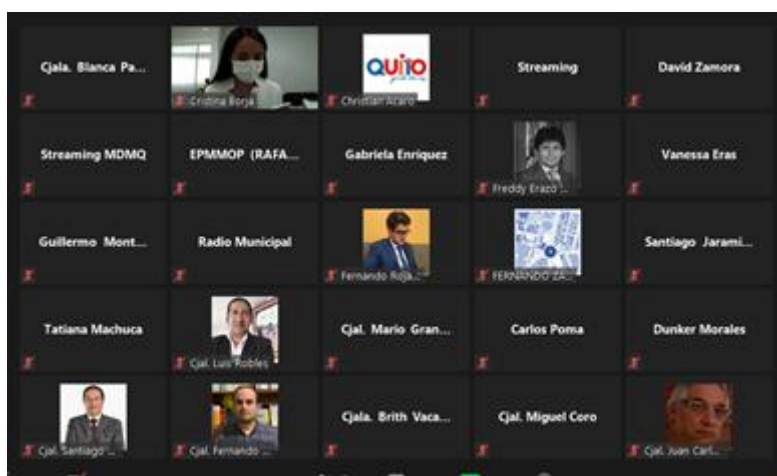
Cjala. Blanca Pa...

Cristina Borja

Quito

Christian Acaro

Streaming

David Zamora

Streaming MDMQ

EPMMOP (RAFA...

Gabriela Enriquez

Freddy Erazo ...

Vanessa Eras

Guillermo Mont...

Radio Municipal

Fernando Roja...

FERNANDO ZA...

Santiago Jarami...

Tatiana Machuca

Cjal. Luis Robles

Cjal. Mario Gran...

Carlos Poma

Dunker Morales

Cjal. Santiago ...

Cjal. Fernando ...

Cjala. Brith Vaca...

Cjal. Miguel Coro

Cjal. Juan Carl...